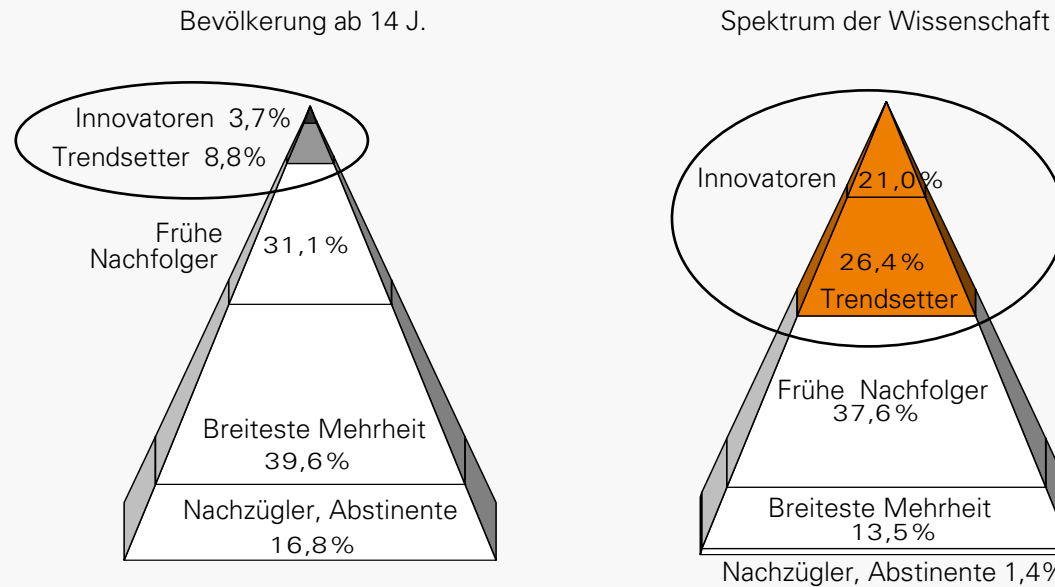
Bevölkerung ab 14 J.

Innovatoren 3,7%
Trendsetter 8,8%
Frühe Nachfolger 31,1%
Breiteste Mehrheit 39,6%
Nachzügler, Abstinente 16,8%

Spektrum der Wissenschaft

Innovatoren 21,0%
26,4% Trendsetter
Frühe Nachfolger 37,6%
Breiteste Mehrheit 13,5%
Nachzügler, Abstinente 1,4%